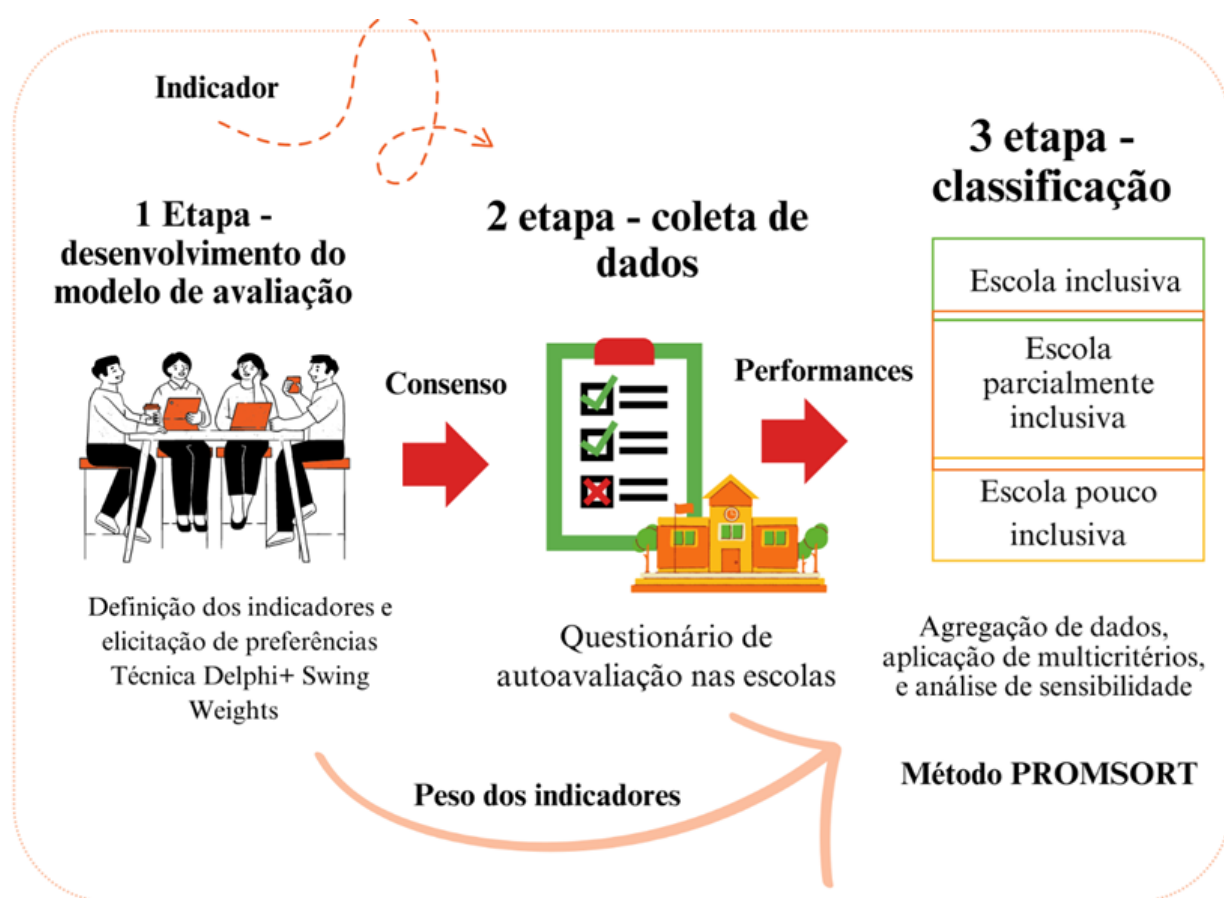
Indicador

1 Etapa - desenvolvimento do modelo de avaliação

Consenso

2 etapa - coleta de dados

Performances

3 etapa - classificação

Escola inclusiva

Escola parcialmente inclusiva

Escola pouco inclusiva

Definição dos indicadores e elicitação de preferências Técnica Delphi+ Swing Weights

Questionário de autoavaliação nas escolas

Agregação de dados, aplicação de multicritérios, e análise de sensibilidade

Método PROMSORT

Peso dos indicadores